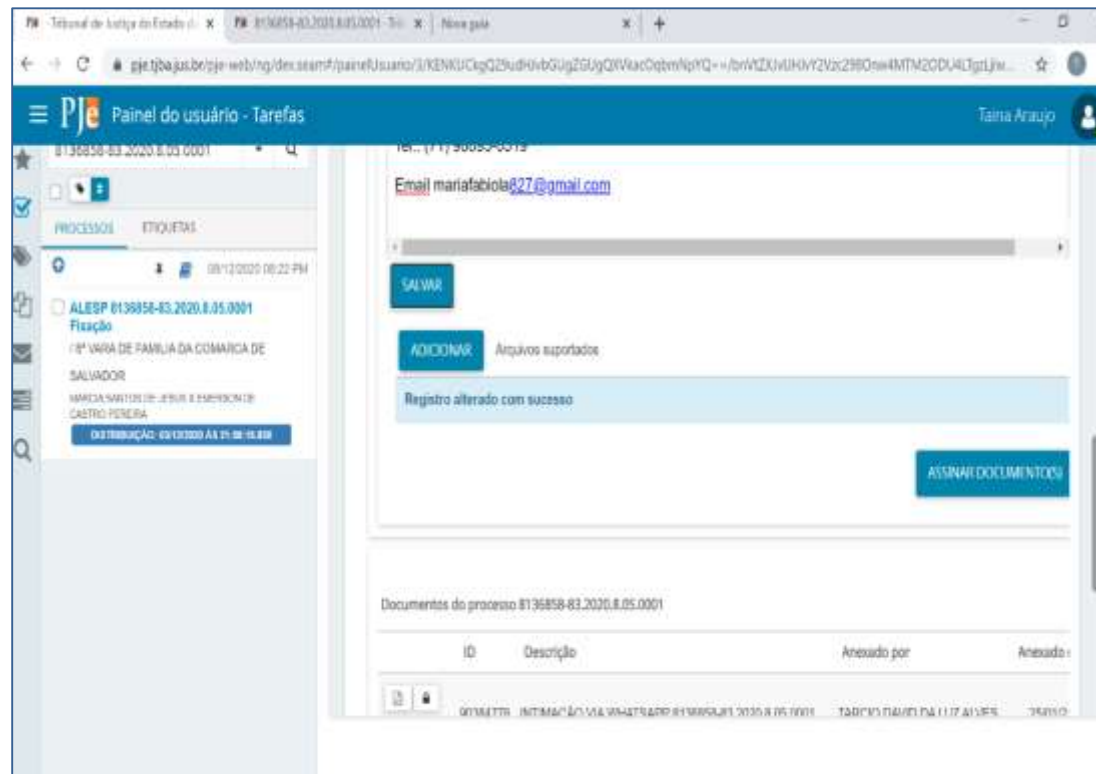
Tribunal de Justiça do Estado d × | 8136858-83.2020.8.05.0001 - Tri × | Nova guia

pje.tjba.jus.br/pje-web/ng/dev.seam#/painelUsuario/3/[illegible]

PJe Painel do usuário - Tarefas

Taina Araujo

8136858-83.2020.8.05.0001

PROCESSOS ETIQUETAS

08/12/2020 08:22 PM

ALESP 8136858-83.2020.8.05.0001
Fixação
/ 8ª VARA DE FAMILIA DA COMARCA DE SALVADOR
MARCIA SANTOS DE JESUS X EMERSON DE CASTRO PEREIRA
DISTRIBUIÇÃO: 03/12/2020 ÀS 21:08:19.838

Tel.: (71) 98083-0319

Email mariafabiola827@gmail.com

SALVAR

ADICIONAR Arquivos suportados

Registro alterado com sucesso

ASSINAR DOCUMENTO(S)

Documentos do processo 8136858-83.2020.8.05.0001

| | ID | Descrição | Anexado por | Anexado |
|---|---|---|---|---|
| | 9038778 | INTIMAÇÃO VIA WHATSAPP 8136858-83.2020.8.05.0001 | TARCIO DAVID DA LUZ ALVES | 25/01/2 |